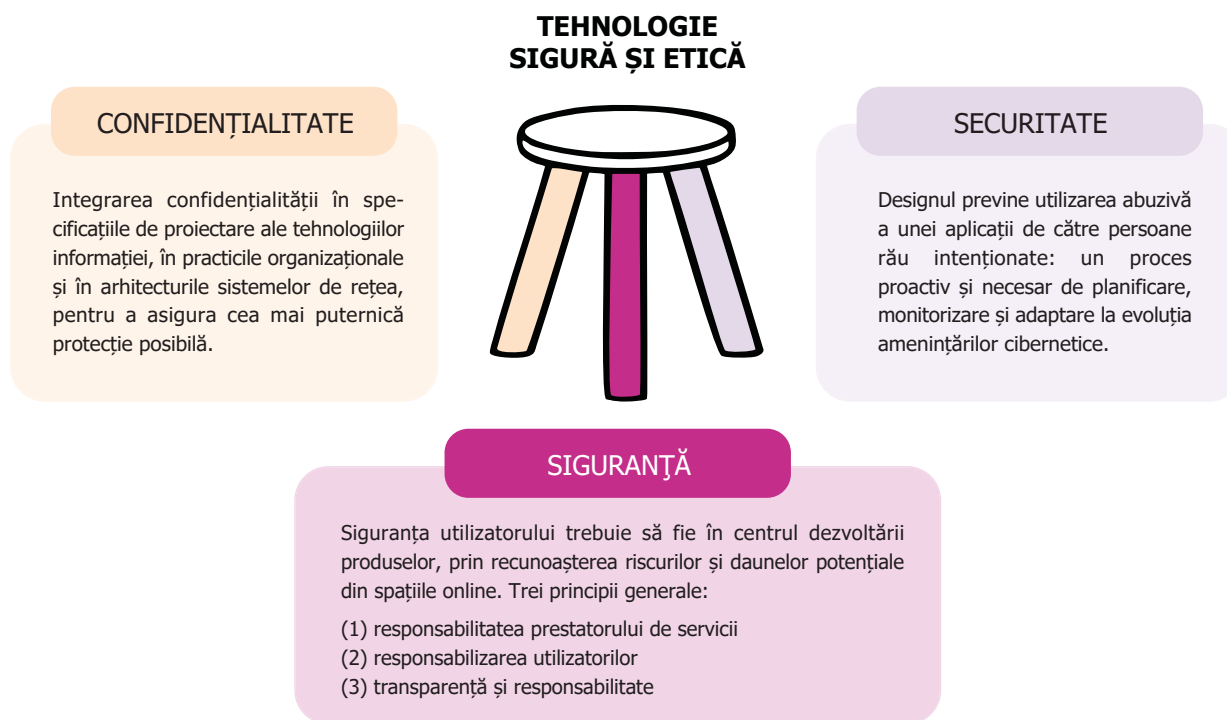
TEHNOLOGIE
SIGURĂ ȘI ETICĂ

CONFIDENȚIALITATE

Integrarea confidențialității în specificațiile de proiectare ale tehnologiilor informației, în practicile organizaționale și în arhitecturile sistemelor de rețea, pentru a asigura cea mai puternică protecție posibilă.

SECURITATE

Designul previne utilizarea abuzivă a unei aplicații de către persoane rău intenționate: un proces proactiv și necesar de planificare, monitorizare și adaptare la evoluția amenințărilor cibernetice.

SIGURANŢĂ

Siguranța utilizatorului trebuie să fie în centrul dezvoltării produselor, prin recunoașterea riscurilor și daunelor potențiale din spațiile online. Trei principii generale:

(1) responsabilitatea prestatorului de servicii
(2) responsabilizarea utilizatorilor
(3) transparență și responsabilitate